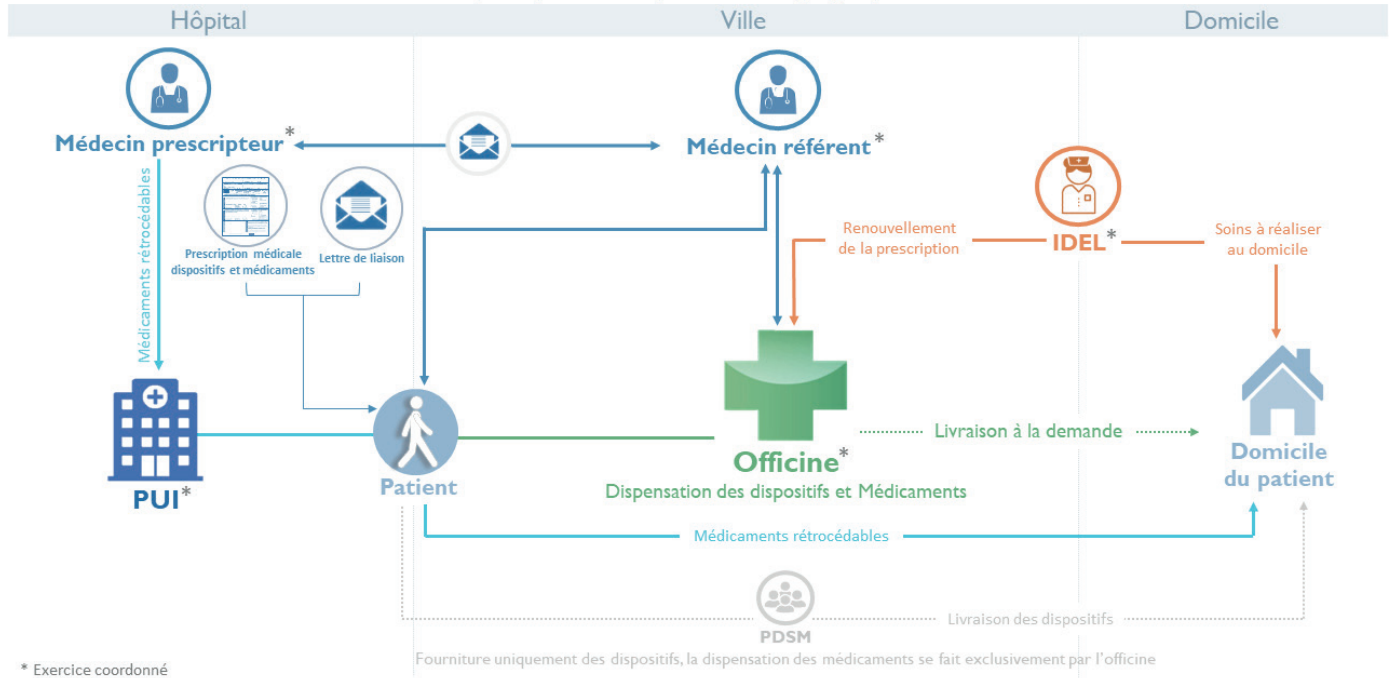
Hôpital

Ville

Domicile

Médecin prescripteur*

Médecin référent*

Médicaments rétrocédables

Prescription médicale dispositifs et médicaments

Lettre de liaison

Renouvellement de la prescription

IDEL*

Soins à réaliser au domicile

PUI*

Patient

Officine*

Dispensation des dispositifs et Médicaments

Livraison à la demande

Domicile du patient

Médicaments rétrocédables

PDSM

Livraison des dispositifs

Fourniture uniquement des dispositifs, la dispensation des médicaments se fait exclusivement par l'officine

* Exercice coordonné